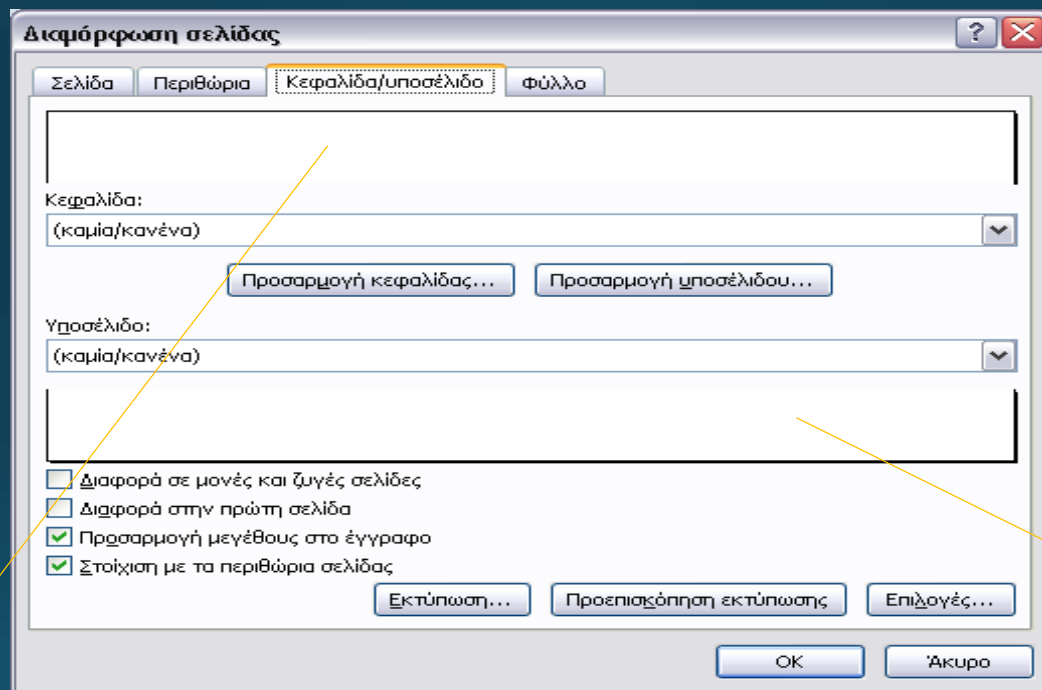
Διαμόρφωση σελίδας

Σελίδα | Περιθώρια | Κεφαλίδα/υποσέλιδο | Φύλλο

Κεφαλίδα:
(καμία/κανένα)

Προσαρμογή κεφαλίδας... | Προσαρμογή υποσέλιδου...

Υποσέλιδο:
(καμία/κανένα)

Διαφορά σε μονές και ζυγές σελίδες
Διαφορά στην πρώτη σελίδα
Προσαρμογή μεγέθους στο έγγραφο
Στοίχιση με τα περιθώρια σελίδας

Εκτύπωση... | Προεπισκόπηση εκτύπωσης | Επιλογές...

OK | Άκυρο